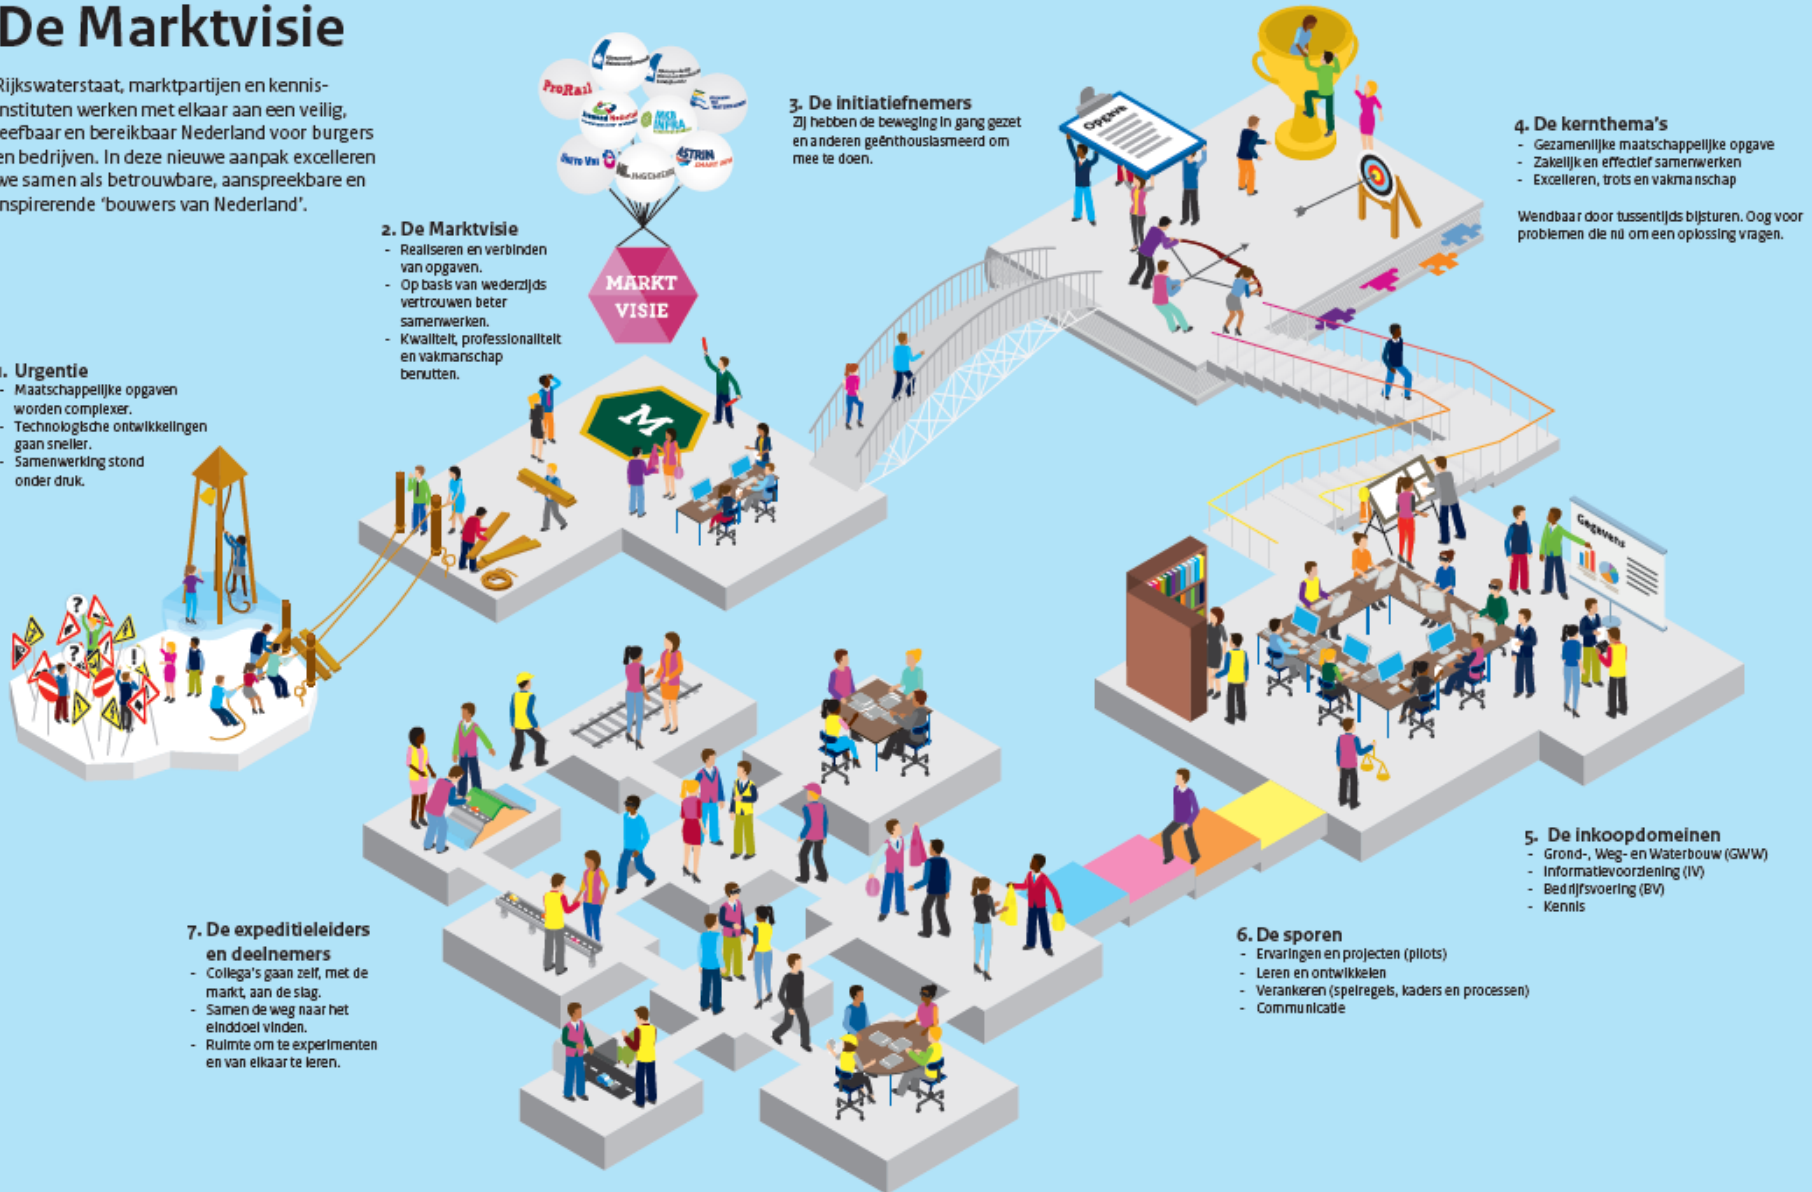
De Marktvisie

Rijkswaterstaat, marktpartijen en kennisinstituten werken met elkaar aan een veilig, leefbaar en bereikbaar Nederland voor burgers en bedrijven. In deze nieuwe aanpak excelleren we samen als betrouwbare, aanspreekbare en inspirerende 'bouwers van Nederland'.

ProRail

Bouwend Nederland

NLingenieurs

ASTRIN

MARKT VISIE

1. Urgentie
- Maatschappelijke opgaven worden complexer.
- Technologische ontwikkelingen gaan sneller.
- Samenwerking stond onder druk.

2. De Marktvisie
- Realiseren en verbinden van opgaven.
- Op basis van wederzijds vertrouwen beter samenwerken.
- Kwaliteit, professionaliteit en vakmanschap benutten.

3. De initiatiefnemers
Zij hebben de beweging in gang gezet en anderen geënthousiasmeerd om mee te doen.

Opgave

4. De kernthema's
- Gezamenlijke maatschappelijke opgave
- Zakelijk en effectief samenwerken
- Excelleren, trots en vakmanschap

Wendbaar door tussentijds bijsturen. Oog voor problemen die nú om een oplossing vragen.

Gegevens

5. De inkoopdomeinen
- Grond-, Weg- en Waterbouw (GWW)
- Informatievoorziening (IV)
- Bedrijfsvoering (BV)
- Kennis

6. De sporen
- Ervaringen en projecten (pilots)
- Leren en ontwikkelen
- Verankeren (spelregels, kaders en processen)
- Communicatie

7. De expeditieleiders en deelnemers
- Collega's gaan zelf, met de markt, aan de slag.
- Samen de weg naar het einddoel vinden.
- Ruimte om te experimenten en van elkaar te leren.